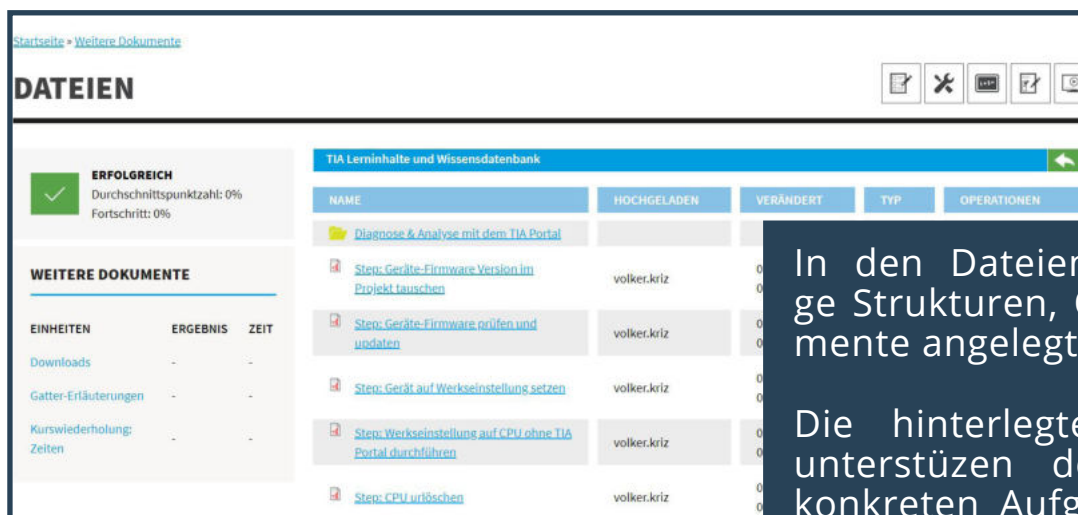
Startseite » Weitere Dokumente

DATEIEN

ERFOLGREICH
Durchschnittspunktzahl: 0%
Fortschritt: 0%

WEITERE DOKUMENTE

| EINHEITEN | ERGEBNIS | ZEIT |
|---|---|---|
| Downloads | - | - |
| Gatter-Erläuterungen | - | - |
| Kurswiederholung: Zeiten | - | - |

TIA Lerninhalte und Wissensdatenbank

| NAME | HOCHGELADEN | VERÄNDERT | TYP | OPERATIONEN |
|---|---|---|---|---|
| Diagnose & Analyse mit dem TIA Portal | | | | |
| Step: Geräte-Firmware Version im Projekt tauschen | volker.kriz | 0 0 | | |
| Step: Geräte-Firmware prüfen und updaten | volker.kriz | 0 0 | | |
| Step: Gerät auf Werkseinstellung setzen | volker.kriz | 0 0 | | |
| Step: Werkseinstellung auf CPU ohne TIA Portal durchführen | volker.kriz | 0 0 | | |
| Step: CPU urlöschen | volker.kriz | 0 | | |

In den Dateier
ge Strukturen,
mente angelegt

Die hinterlegte
unterstüzen d
konkreten Aufg